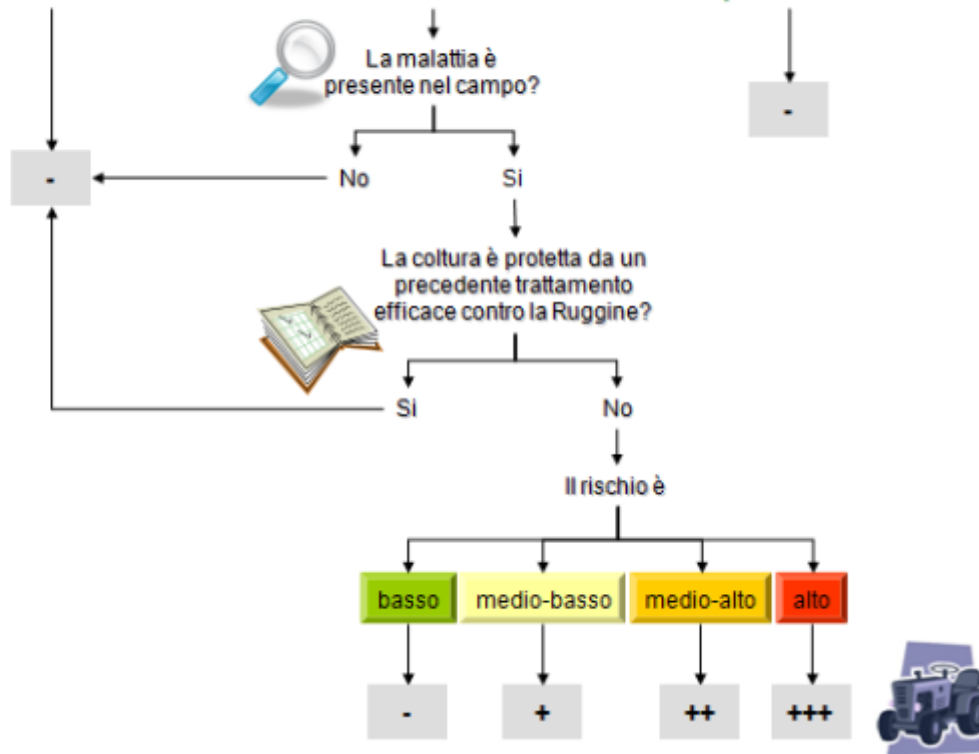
La malattia è presente nel campo?

-

-

No

Si

La coltura è protetta da un precedente trattamento efficace contro la Ruggine?

Si

No

Il rischio è

basso

medio-basso

medio-alto

alto

-

+

++

+++